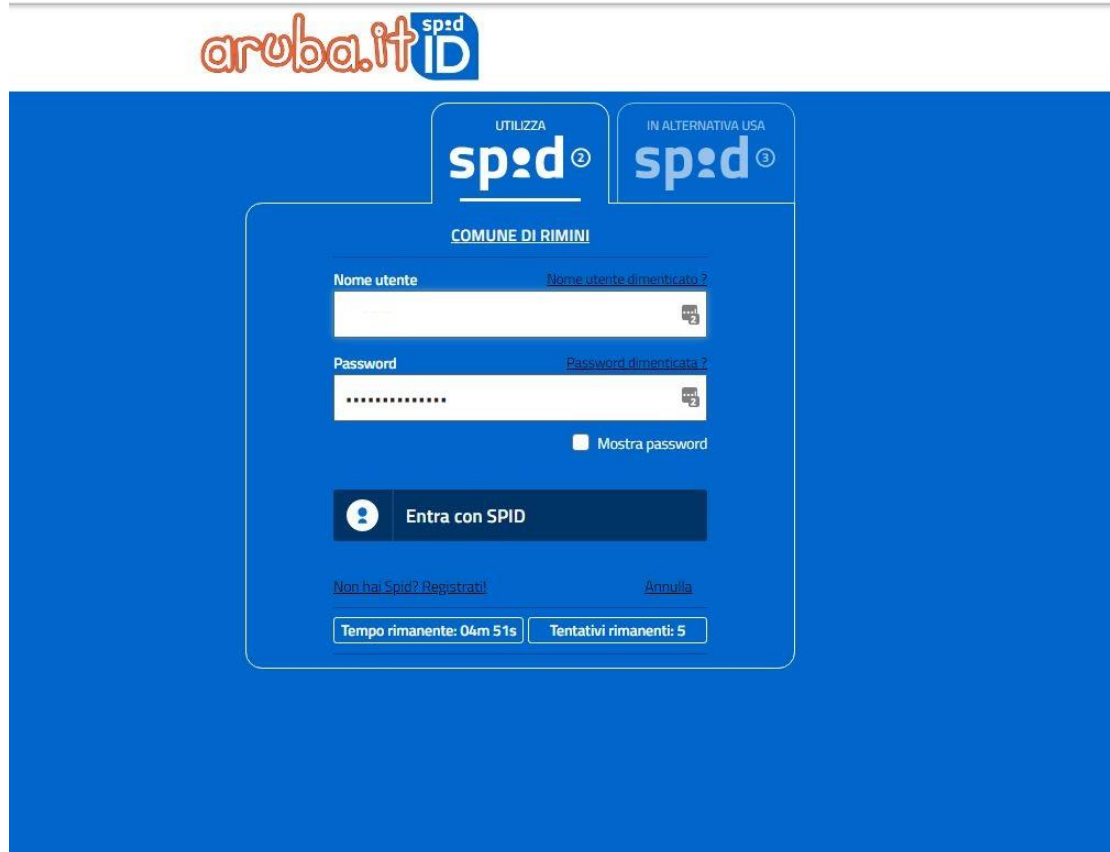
aruba.it spid ID

UTILIZZA
spid ②

IN ALTERNATIVA USA
spid ③

COMUNE DI RIMINI

Nome utente
Nome utente dimenticato ?

Password
Password dimenticata ?

••••••••••••••

Mostra password

Entra con SPID

Non hai Spid? Registrati!
Annulla

Tempo rimanente: 04m 51s
Tentativi rimanenti: 5